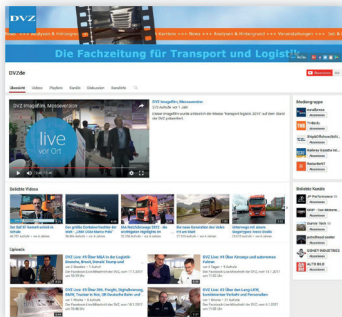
DVZ

Die Fachzeitung für Transport und Logistik

DVZ.de

Übersicht Videos Playlists Kanäle Diskussion Kanalinfo

DVZ Imagefilm, Messeservice

live vor Ort

Beliebte Videos

Uploads

DVZ Live: Alles über M&A in der Logistik-Branche, Brexit, Brexit Trump und

DVZ Live: Alles über Fahrzeuge und autonomes Fahren

DVZ Live: Alles über DHL, Freight, Digitalisierung, Trucker in Not, DB Deutsche Bahn und

DVZ Live: Alles über den Lang-LKW, konstruktive Verbote und Personalien

Mediengruppe

Weitere Kanäle

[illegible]